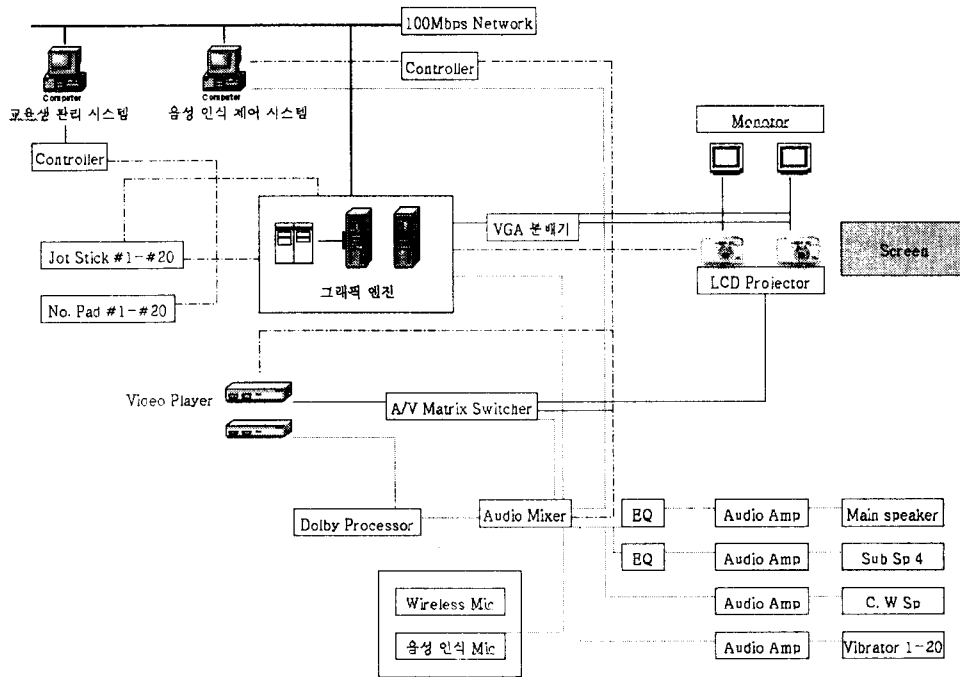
100Mbps Network

Computer
교육생 관리 시스템

Computer
음성 인식 제어 시스템

Controller

Controller

Monotor

Jot Stick #1~#20

No. Pad #1~#20

그래픽 엔진

VGA 분배기

Screen

LCD Projector

Video Player

A/V Matrix Switcher

Dolby Processor

Audio Mixer

EQ

Audio Amp

Main speaker

EQ

Audio Amp

Sub Sp 4

Audio Amp

C. W Sp

Wireless Mic

음성 인식 Mic

Audio Amp

Vibrator 1~20